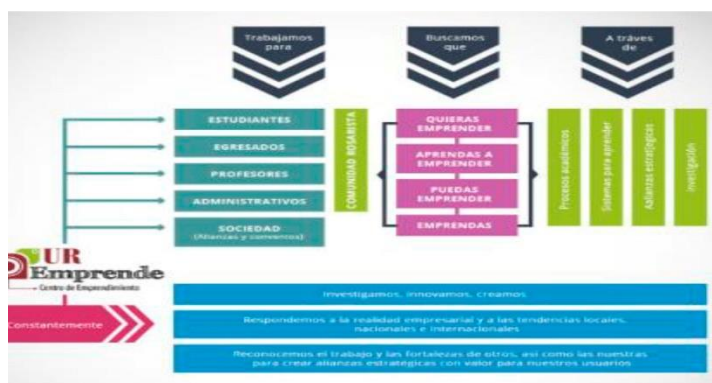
Trabajamos para

Buscamos que

A tráves de

ESTUDIANTES

EGRESADOS

PROFESORES

ADMINISTRATIVOS

SOCIEDAD (Alianzas y convenios)

COMUNIDAD ROSARISTA

QUIERAS EMPRENDER

APRENDAS A EMPRENDER

PUEDAS EMPRENDER

EMPRENDAS

Procesos académicos

Sistemas para aprender

Alianzas estratégicas

Investigación

UR Emprende
Centro de Emprendimiento

Constantemente

Investigamos, innovamos, creamos

Respondemos a la realidad empresarial y a las tendencias locales, nacionales e internacionales

Reconocemos el trabajo y las fortalezas de otros, así como las nuestras para crear alianzas estratégicas con valor para nuestros usuarios